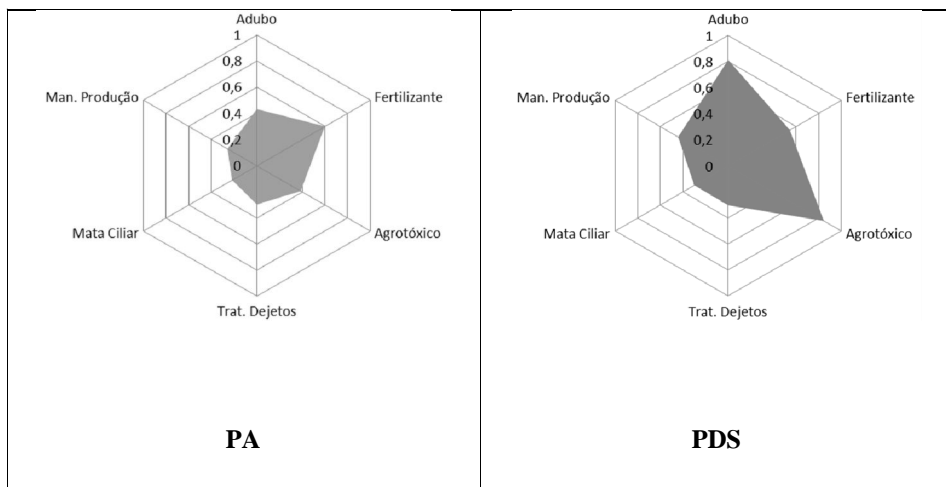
| Adubo<br>1<br>0,8<br>0,6<br>0,4<br>0,2<br>0<br>Man. Produção<br>Fertilizante<br>Mata Ciliar<br>Agrotóxico<br>Trat. Dejetos<br><br>**PA** | Adubo<br>1<br>0,8<br>0,6<br>0,4<br>0,2<br>0<br>Man. Produção<br>Fertilizante<br>Mata Ciliar<br>Agrotóxico<br>Trat. Dejetos<br><br>**PDS** |
|---|---|